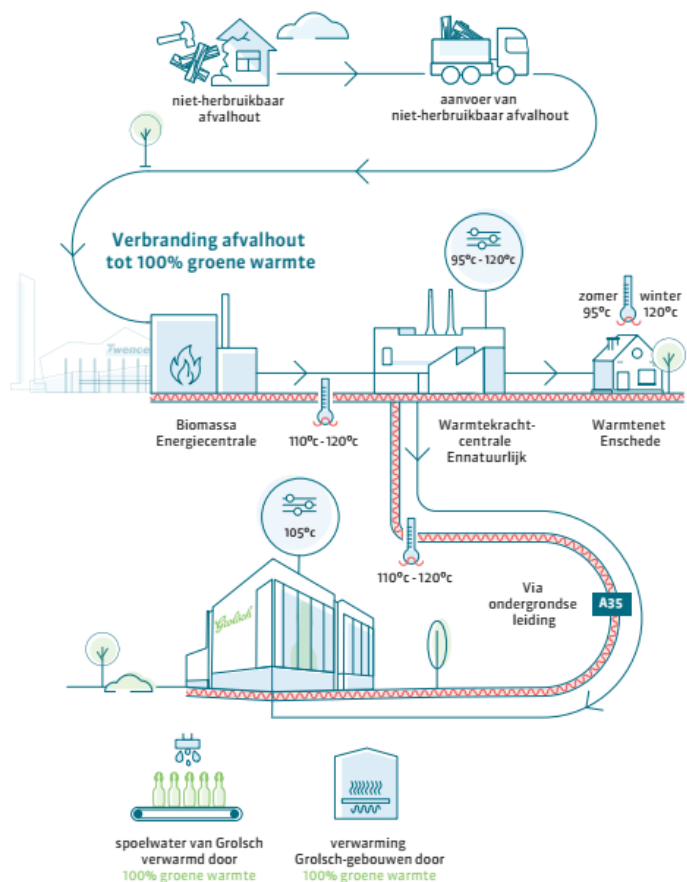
niet-herbruikbaar afvalhout

aanvoer van niet-herbruikbaar afvalhout

Verbranding afvalhout tot 100% groene warmte

95°c - 120°c

zomer 95°c

winter 120°c

Twence

Biomassa Energiecentrale

110°c - 120°c

Warmtekrachtcentrale Ennatuurlijk

Warmtenet Enschede

105°c

110°c - 120°c

Via ondergrondse leiding

A35

Grolsch

spoelwater van Grolsch verwarmd door 100% groene warmte

verwarming Grolsch-gebouwen door 100% groene warmte